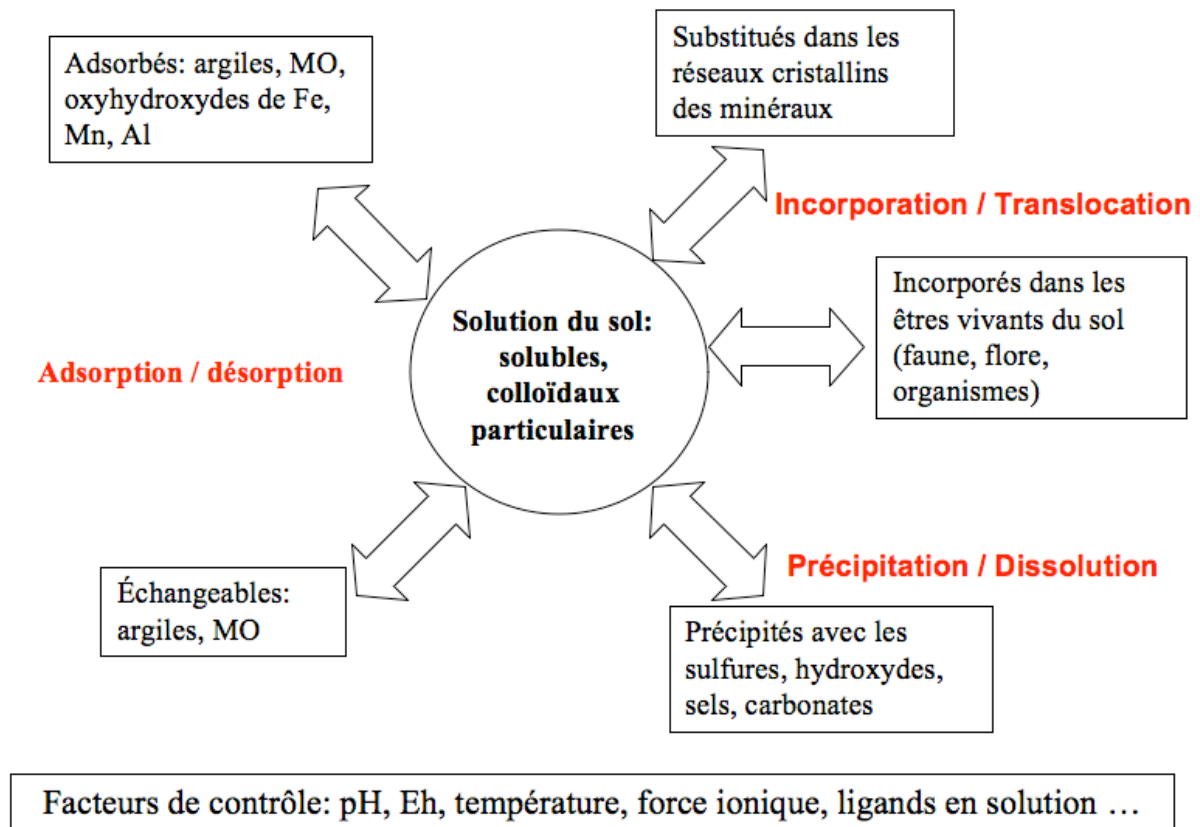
Adsorbés: argiles, MO, oxyhydroxydes de Fe, Mn, Al

Substitués dans les réseaux cristallins des minéraux

Incorporation / Translocation

Incorporés dans les êtres vivants du sol (faune, flore, organismes)

Adsorption / désorption

Solution du sol: solubles, colloïdaux particulaires

Précipitation / Dissolution

Échangeables: argiles, MO

Précipités avec les sulfures, hydroxydes, sels, carbonates

Facteurs de contrôle: pH, Eh, température, force ionique, ligands en solution …